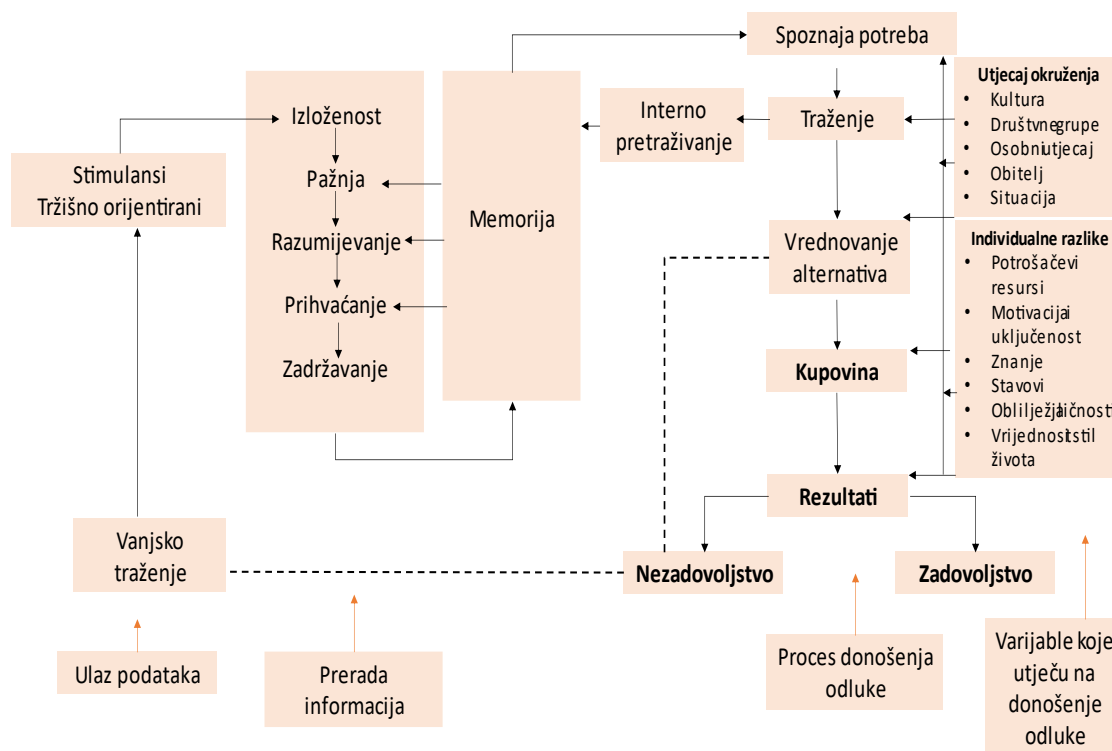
Spoznaja potreba

Utjecaj okruženja
• Kultura
• Društvene grupe
• Osobni utjecaj
• Obitelj
• Situacija

Izloženost
Pažnja
Razumijevanje
Prihvaćanje
Zadržavanje

Memorija

Interno pretraživanje

Traženje

Stimulansi
Tržišno orijentirani

Vrednovanje alternativa

Individualne razlike
• Potrošačevi resursi
• Motivacija i uključenost
• Znanje
• Stavovi
• Obilježja ličnosti
• Vrijednosti stil života

Kupovina

Rezultati

Vanjsko traženje

Nezadovoljstvo

Zadovoljstvo

Ulaz podataka

Prerada informacija

Proces donošenja odluke

Varijable koje utječu na donošenje odluke